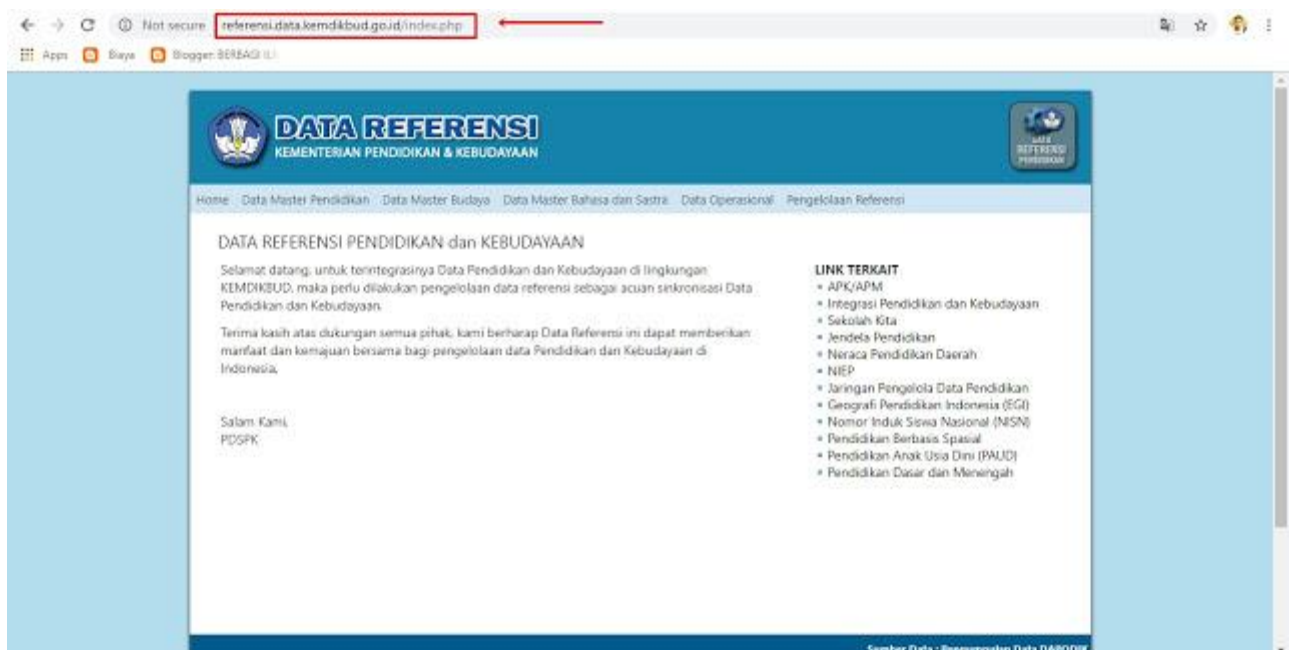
Not secure referensi.data.kemdikbud.go.id/index.php

Apps Biaya Blogger: BERBAGI ILI

DATA REFERENSI
KEMENTERIAN PENDIDIKAN & KEBUDAYAAN

DATA REFERENSI PENDIDIKAN

Home Data Master Pendidikan Data Master Budaya Data Master Bahasa dan Sastra Data Operasional Pengelolaan Referensi

DATA REFERENSI PENDIDIKAN dan KEBUDAYAAN

Selamat datang, untuk terintegrasinya Data Pendidikan dan Kebudayaan di lingkungan KEMDIKBUD, maka perlu dilakukan pengelolaan data referensi sebagai acuan sinkronisasi Data Pendidikan dan Kebudayaan.

Terima kasih atas dukungan semua pihak, kami berharap Data Referensi ini dapat memberikan manfaat dan kemajuan bersama bagi pengelolaan data Pendidikan dan Kebudayaan di Indonesia.

Salam Kami,
PDSPK

LINK TERKAIT
• APK/APM
• Integrasi Pendidikan dan Kebudayaan
• Sekolah Kita
• Jendela Pendidikan
• Neraca Pendidikan Daerah
• NIEP
• Jaringan Pengelola Data Pendidikan
• Geografi Pendidikan Indonesia (EGI)
• Nomor Induk Siswa Nasional (NISN)
• Pendidikan Berbasis Spasial
• Pendidikan Anak Usia Dini (PAUD)
• Pendidikan Dasar dan Menengah

Sumber Data : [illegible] Data DAPODIK